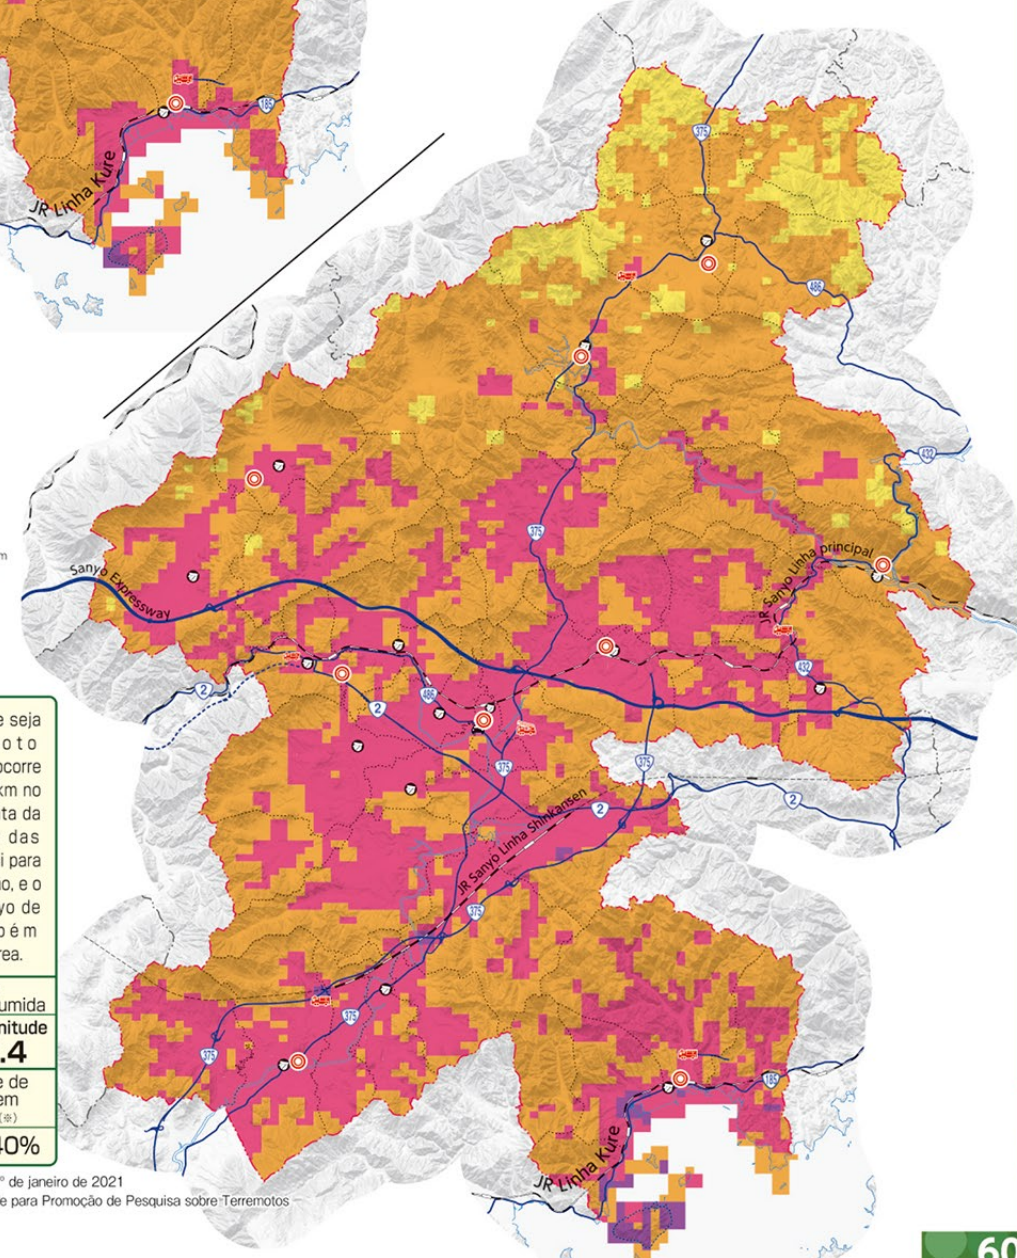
185

JR Linha Kure

375

486

432

Sanyo Expressway

JR Sanyo Linha principal

375

2

486

2

375

375

2

JR Sanyo Linha Shinkansen

375

2

432

375

375

185

JR Linha Kure

m

e seja
o t o
ocorre
km no
ta da
das
i para
o, e o
yo de
o é m
rea.

umida
nitude
.4
e de
em
(※)
40%

° de janeiro de 2021
e para Promoção de Pesquisa sobre Terremotos

60